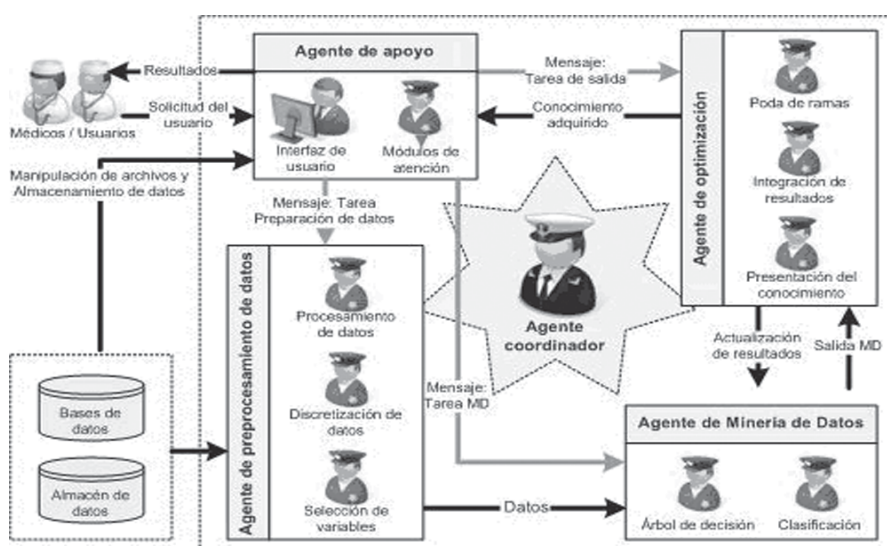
Médicos / Usuarios

Resultados

Solicitud del usuario

Manipulación de archivos y Almacenamiento de datos

Agente de apoyo

Interfaz de usuario

Módulos de atención

Mensaje: Tarea de salida

Conocimiento adquirido

Agente de optimización

Poda de ramas

Integración de resultados

Presentación del conocimiento

Mensaje: Tarea Preparación de datos

Agente coordinador

Agente de preprocesamiento de datos

Procesamiento de datos

Discretización de datos

Selección de variables

Mensaje: Tarea MD

Actualización de resultados

Salida MD

Bases de datos

Almacén de datos

Datos

Agente de Minería de Datos

Árbol de decisión

Clasificación